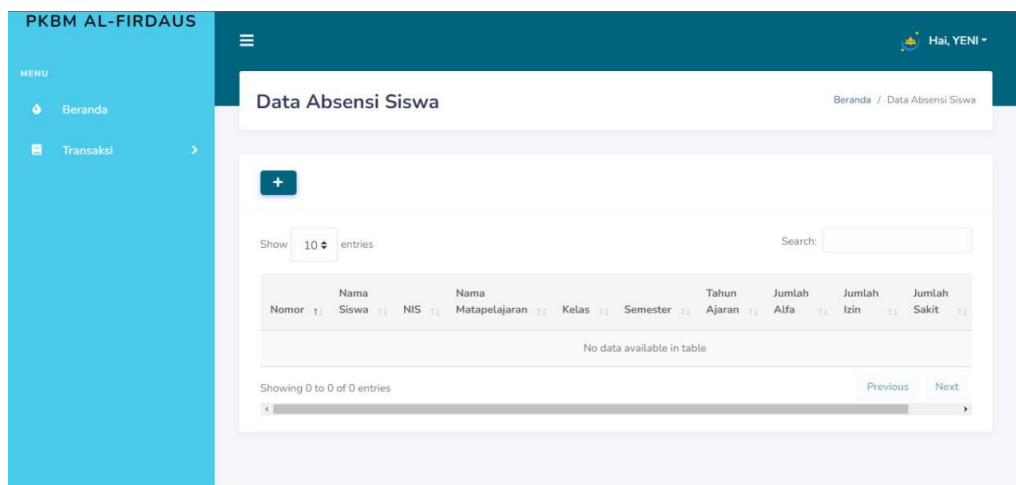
PKBM AL-FIRDAUS

MENU

Beranda

Transaksi

Hai, YENI

Data Absensi Siswa

Beranda / Data Absensi Siswa

+

Show 10 entries

Search:

| Nomor | Nama Siswa | NIS | Nama Matapelajaran | Kelas | Semester | Tahun Ajaran | Jumlah Alfa | Jumlah Izin | Jumlah Sakit |
|---|---|---|---|---|---|---|---|---|---|
| No data available in table | | | | | | | | | |

Showing 0 to 0 of 0 entries

Previous Next